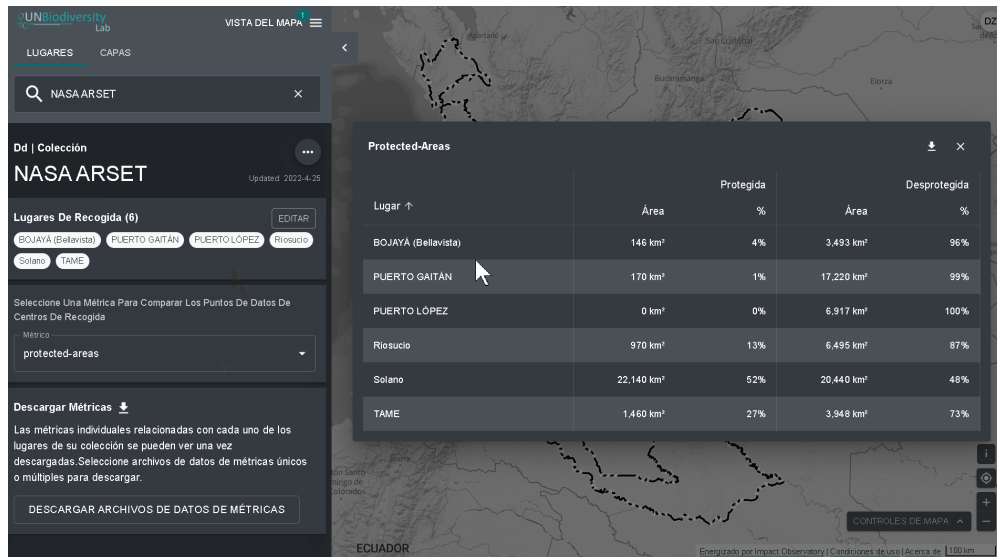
UNBiodiversity Lab

VISTA DEL MAPA 1

LUGARES CAPAS

NASA ARSET

Dd | Colección

NASA ARSET

Updated: 2022-4-25

Lugares De Recogida (6)

EDITAR

BOJAYÁ (Bellavista) PUERTO GAITÁN PUERTO LÓPEZ Riosucio Solano TAME

Seleccione Una Métrica Para Comparar Los Puntos De Datos De Centros De Recogida

Métrico

protected-areas

Descargar Métricas

Las métricas individuales relacionadas con cada uno de los lugares de su colección se pueden ver una vez descargadas.Seleccione archivos de datos de métricas únicos o múltiples para descargar.

DESCARGAR ARCHIVOS DE DATOS DE MÉTRICAS

Protected-Areas

| Lugar ↑ | Protegida Área | Protegida % | Desprotegida Área | Desprotegida % |
|---|---|---|---|---|
| BOJAYÁ (Bellavista) | 146 km² | 4% | 3,493 km² | 96% |
| PUERTO GAITÁN | 170 km² | 1% | 17,220 km² | 99% |
| PUERTO LÓPEZ | 0 km² | 0% | 6,917 km² | 100% |
| Riosucio | 970 km² | 13% | 6,495 km² | 87% |
| Solano | 22,140 km² | 52% | 20,440 km² | 48% |
| TAME | 1,460 km² | 27% | 3,948 km² | 73% |

Apartadó San Cristóbal Bucaramanga Elorza

CONTROLES DE MAPA

ECUADOR

Energizado por Impact Observatory | Condiciones de uso | Acerca de 100 km